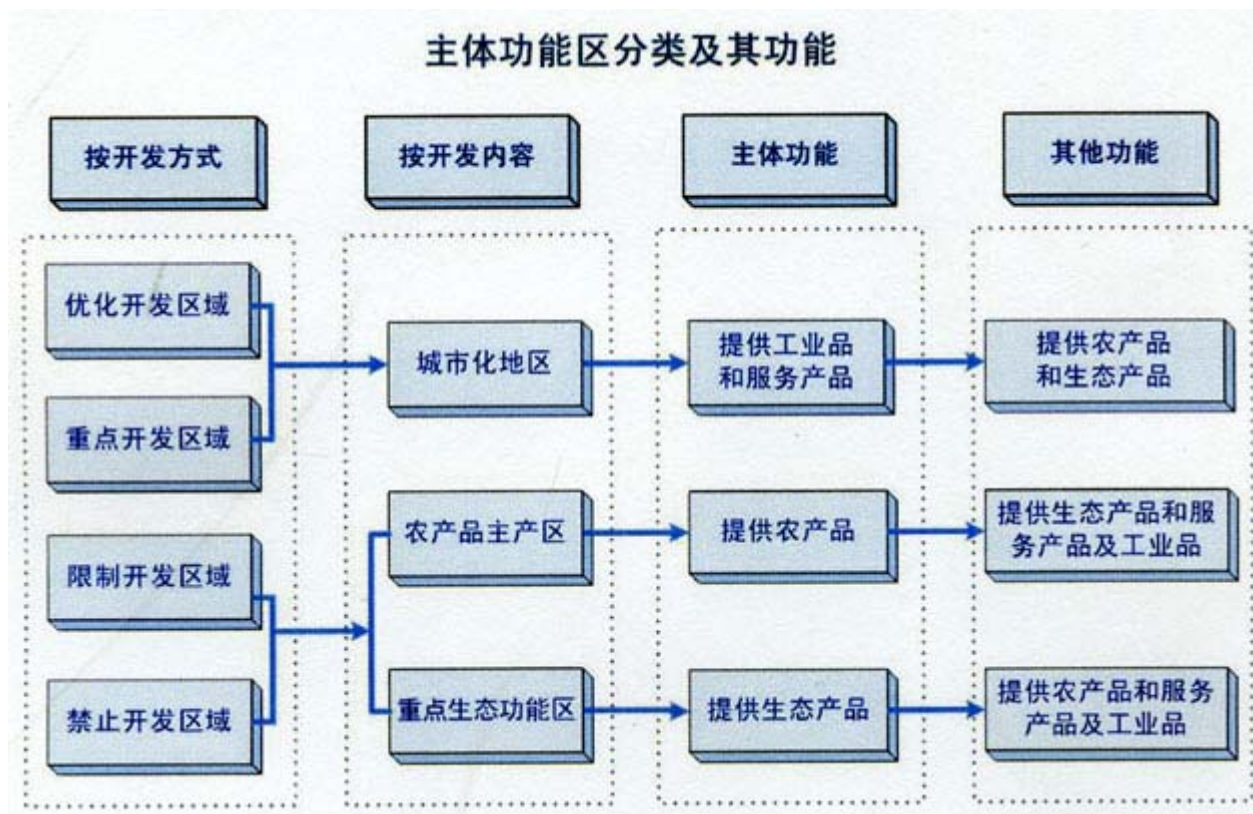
主体功能区分类及其功能

按开发方式

按开发内容

主体功能

其他功能

优化开发区域

重点开发区域

限制开发区域

禁止开发区域

城市化地区

农产品主产区

重点生态功能区

提供工业品和服务产品

提供农产品

提供生态产品

提供农产品和生态产品

提供生态产品和服务产品及工业品

提供农产品和服务产品及工业品